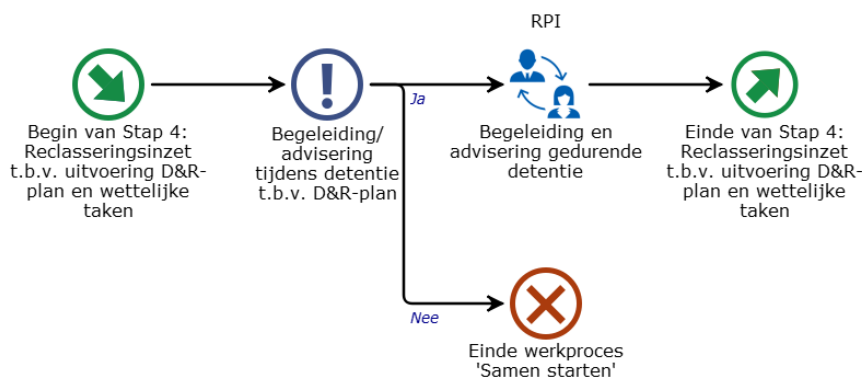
RPI

Begin van Stap 4: Reclasseringsinzet t.b.v. uitvoering D&R-plan en wettelijke taken

Begeleiding/ advisering tijdens detentie t.b.v. D&R-plan

Ja

Begeleiding en advisering gedurende detentie

Einde van Stap 4: Reclasseringsinzet t.b.v. uitvoering D&R-plan en wettelijke taken

Nee

Einde werkproces 'Samen starten'